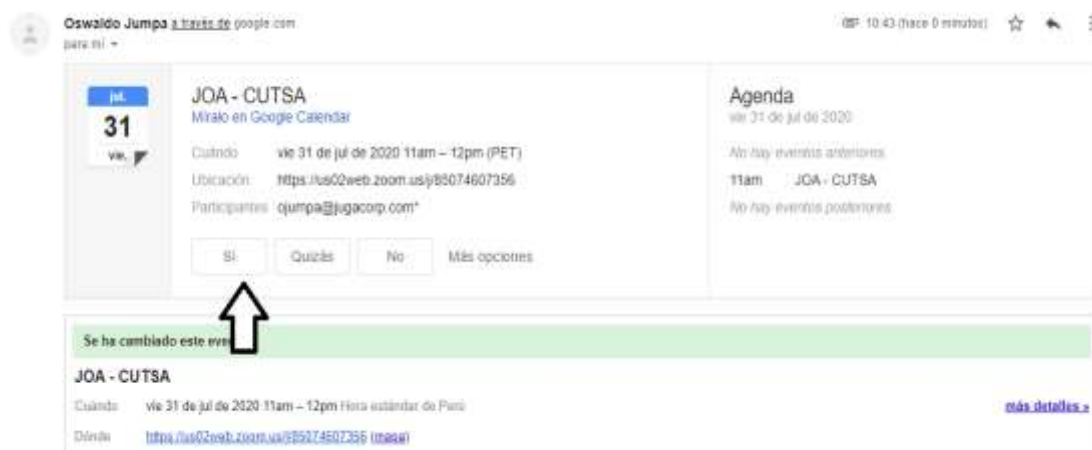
Oswaldo Jumpa a través de google.com
para mí

10:43 (hace 0 minutos)

jul.
31
vie.

JOA - CUTSA
Míralo en Google Calendar

Cuándo vie 31 de jul de 2020 11am – 12pm (PET)
Ubicación https://us02web.zoom.us/j/85074607356
Participantes ojumpa@jugacorp.com*

Sí
Quizás
No
Más opciones

Agenda
vie 31 de jul de 2020
No hay eventos anteriores
11am JOA - CUTSA
No hay eventos posteriores

Se ha cambiado este eve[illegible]

JOA - CUTSA
Cuándo vie 31 de jul de 2020 11am – 12pm Hora estándar de Perú
más detalles »
Dónde https://us02web.zoom.us/j/85074607356 (mapa)